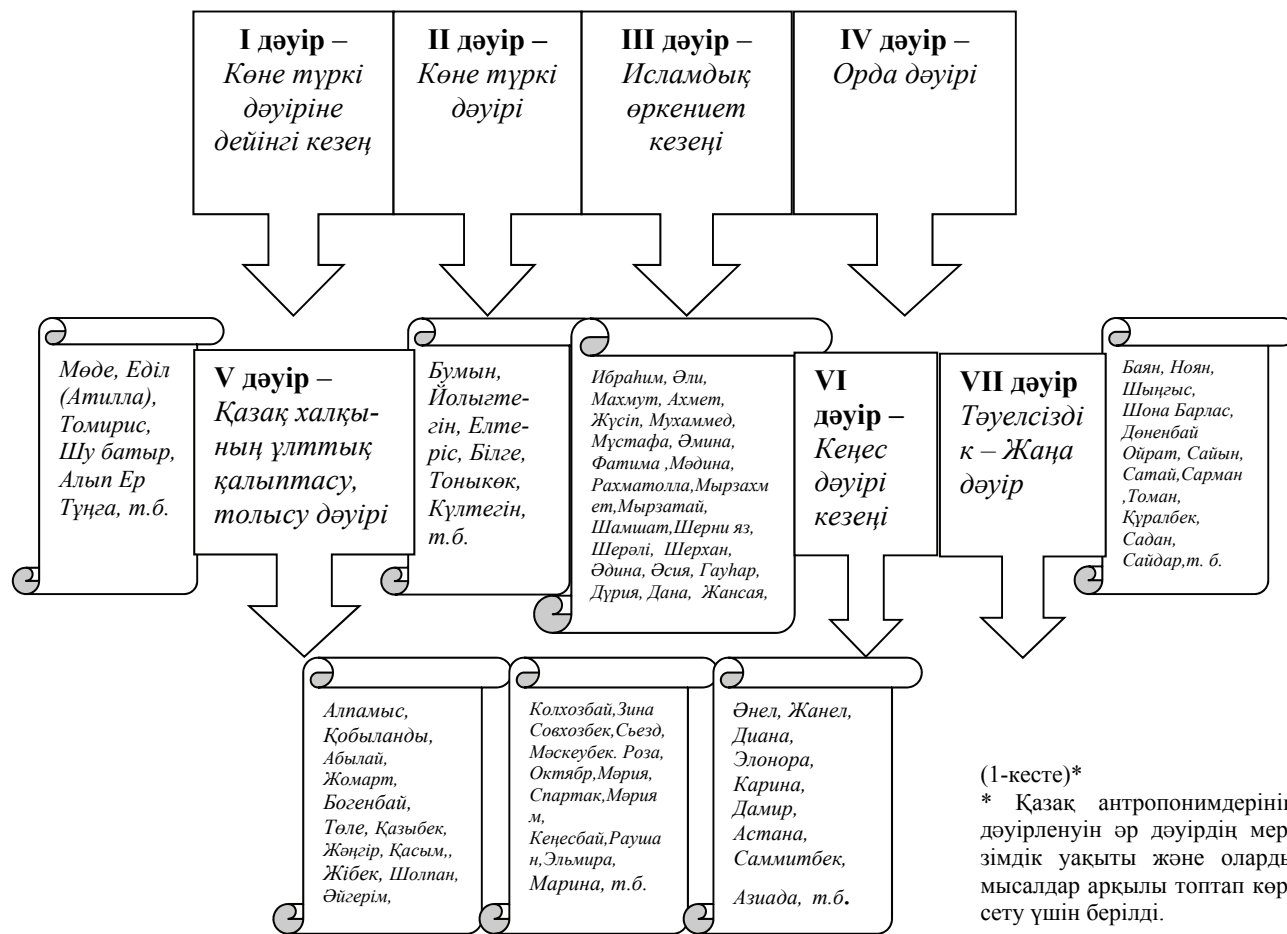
**I дәуір** – *Көне түркі дәуіріне дейінгі кезең*

**II дәуір** – *Көне түркі дәуірі*

**III дәуір** – *Исламдық өркениет кезеңі*

**IV дәуір** – *Орда дәуірі*

*Мөде, Еділ (Атилла), Томирис, Шу батыр, Алып Ер Тұңға, т.б.*

**V дәуір** – *Қазақ халқының ұлттық қалыптасу, толысу дәуірі*

*Бумын, Йолығтегін, Елтеріс, Білге, Тоныкөк, Күлтегін, т.б.*

*Ибраһим, Әли, Махмут, Ахмет, Жүсіп, Мухаммед, Мұстафа, Әмина, Фатима ,Мәдина, Рахматолла,Мырзахмет,Мырзатай, Шамшат,Шерни яз, Шерәлі, Шерхан, Әдина, Әсия, Гауһар, Дүрия, Дана, Жансая,*

**VI дәуір** – *Кеңес дәуірі кезеңі*

**VII дәуір** *Тәуелсіздік – Жаңа дәуір*

*Баян, Ноян, Шыңғыс, Шона Барлас, Дөненбай Ойрат, Сайын, Сатай,Сарман ,Томан, Құралбек, Садан, Сайдар,т. б.*

*Алпамыс, Қобыланды, Абылай, Жомарт, Богенбай, Төле, Қазыбек, Жәңгір, Қасым,, Жібек, Шолпан, Әйгерім,*

*Колхозбай,Зина Совхозбек,Съезд, Мәскеубек. Роза, Октябр,Мәрия, Спартак,Мәрия м, Кеңесбай,Рауша н,Эльмира, Марина, т.б.*

*Әнел, Жанел, Диана, Элонора, Карина, Дамир, Астана, Саммитбек, Азиада, т.б.*

(1-кесте)*
* Қазақ антропонимдерінің дәуірленуін әр дәуірдің мер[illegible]зімдік уақыты және олард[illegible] мысалдар арқылы топтап көр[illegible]сету үшін берілді.